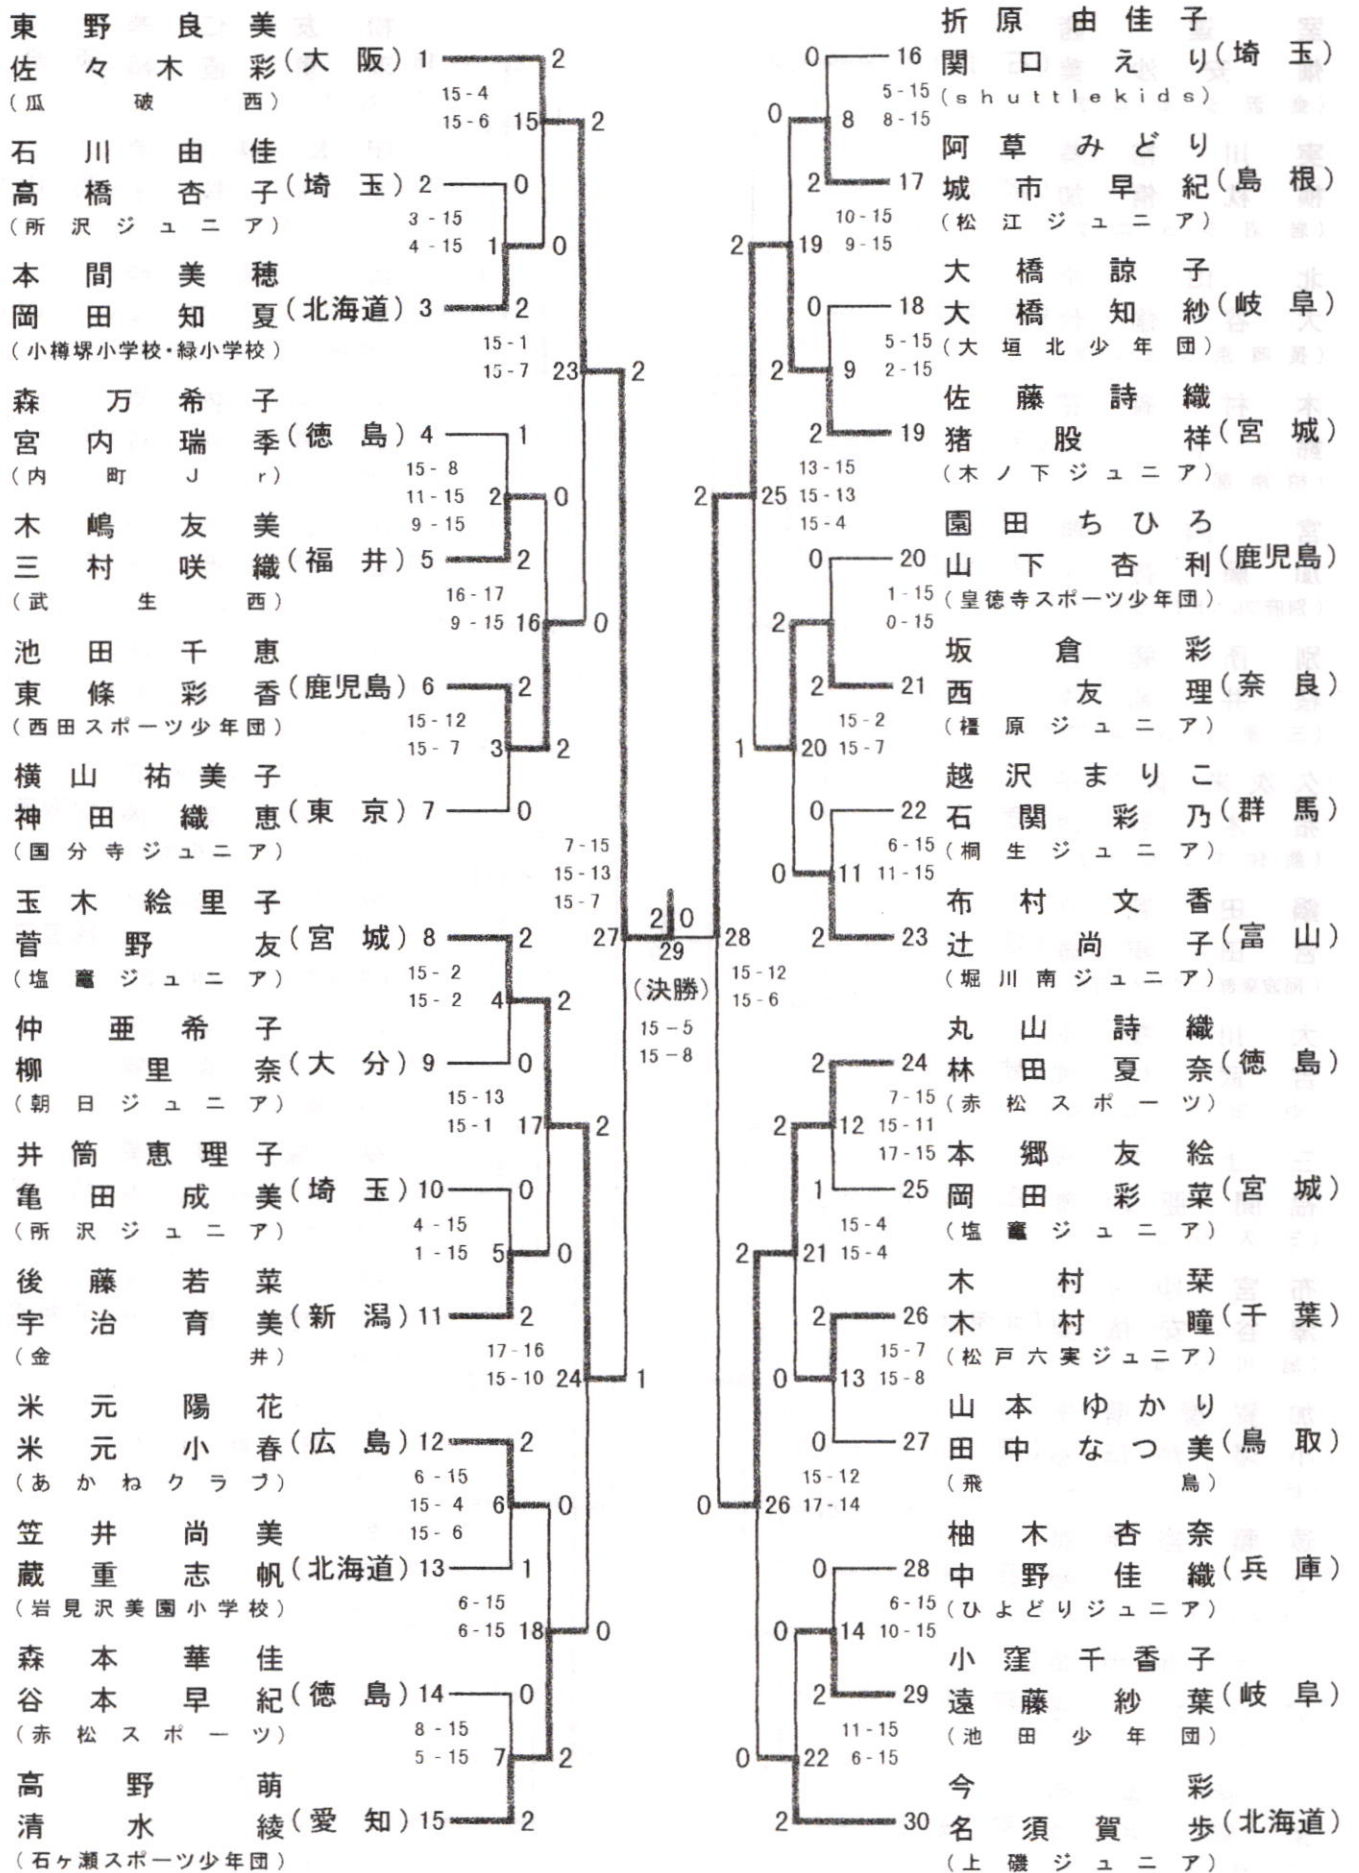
東野良美
佐々木彩（大阪）1
（瓜破西）
石川由佳
高橋杏子（埼玉）2
（所沢ジュニア）
本間美穂
岡田知夏（北海道）3
（小樽堺小学校・緑小学校）
森万希子
宮内瑞季（徳島）4
（内町Jr）
木嶋友美
三村咲織（福井）5
（武生西）
池田千恵
東條彩香（鹿児島）6
（西田スポーツ少年団）
横山祐美子
神田織恵（東京）7
（国分寺ジュニア）
玉木絵里子
菅野友（宮城）8
（塩竈ジュニア）
仲亜希子
柳里奈（大分）9
（朝日ジュニア）
井筒恵理子
亀田成美（埼玉）10
（所沢ジュニア）
後藤若菜
宇治育美（新潟）11
（金井）
米元陽花
米元小春（広島）12
（あかねクラブ）
笠井尚美
蔵重志帆（北海道）13
（岩見沢美園小学校）
森本華佳
谷本早紀（徳島）14
（赤松スポーツ）
高野萌
清水綾（愛知）15
（石ヶ瀬スポーツ少年団）

2 15-4 15-6 15 2
0 3-15 4-15 1 0
2 15-1 15-7 23 2
1 15-8 11-15 2 0
9-15 2
16-17 9-15 16 0
2 15-12 15-7 3 2
0
7-15 15-13 15-7
27 2 0 29 28
（決勝）
15－5 15－8
2 15-2 15-2 4 2
0
15-13 15-1 17 2
0 4-15 1-15 5 0
2
17-16 15-10 24 1
2 6-15 15-4 6 0
15-6 1
6-15 6-15 18 0
0 8-15 5-15 7 2
2

折原由佳子
関口えり（埼玉）16
（shuttlekids）
阿草みどり
城市早紀（島根）17
（松江ジュニア）
大橋諒子
大橋知紗（岐阜）18
（大垣北少年団）
佐藤詩織
猪股祥（宮城）19
（木ノ下ジュニア）
園田ちひろ
山下杏利（鹿児島）20
（皇徳寺スポーツ少年団）
坂倉彩
西友理（奈良）21
（橿原ジュニア）
越沢まりこ
石関彩乃（群馬）22
（桐生ジュニア）
布村文香
辻尚子（富山）23
（堀川南ジュニア）
丸山詩織
林田夏奈（徳島）24
（赤松スポーツ）
本郷友絵
岡田彩菜（宮城）25
（塩竈ジュニア）
木村栞
木村瞳（千葉）26
（松戸六実ジュニア）
山本ゆかり
田中なつ美（鳥取）27
（飛鳥）
柚木杏奈
中野佳織（兵庫）28
（ひよどりジュニア）
小窪千香子
遠藤紗葉（岐阜）29
（池田少年団）
今彩
名須賀歩（北海道）30
（上磯ジュニア）

0 5-15 8-15 8 0
2 10-15 9-15 19 2
0 5-15 2-15 9 2
2 13-15 15-13 15-4 25 2
0 1-15 0-15
2 15-2 15-7 20 1
0 6-15 11-15 11 0
2 15-12 15-6
2 7-15 15-11 17-15 12 2
1 15-4 15-4 21 2
2 15-7 15-8 13 0
0 15-12 17-14 26 0
0 6-15 10-15 14 0
2 11-15 6-15 22 0
2